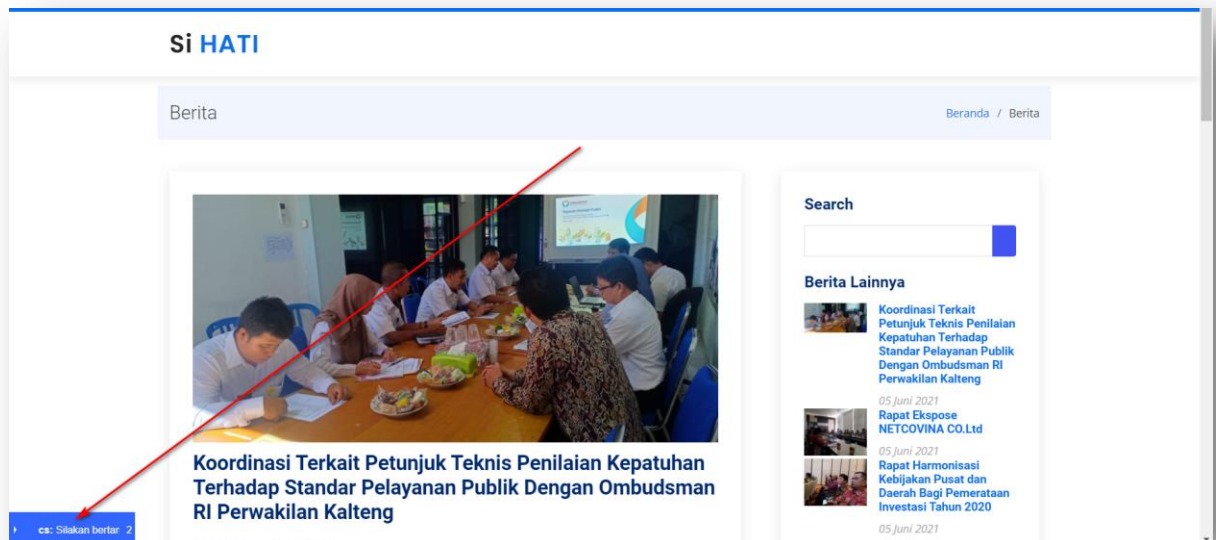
Si HATI

Berita

Beranda / Berita

Koordinasi Terkait Petunjuk Teknis Penilaian Kepatuhan Terhadap Standar Pelayanan Publik Dengan Ombudsman RI Perwakilan Kalteng

Search

Berita Lainnya

Koordinasi Terkait Petunjuk Teknis Penilaian Kepatuhan Terhadap Standar Pelayanan Publik Dengan Ombudsman RI Perwakilan Kalteng

05 Juni 2021

Rapat Ekspose NETCOVINA CO.Ltd

05 Juni 2021

Rapat Harmonisasi Kebijakan Pusat dan Daerah Bagi Pemerataan Investasi Tahun 2020

05 Juni 2021

cs: Silakan bertar 2